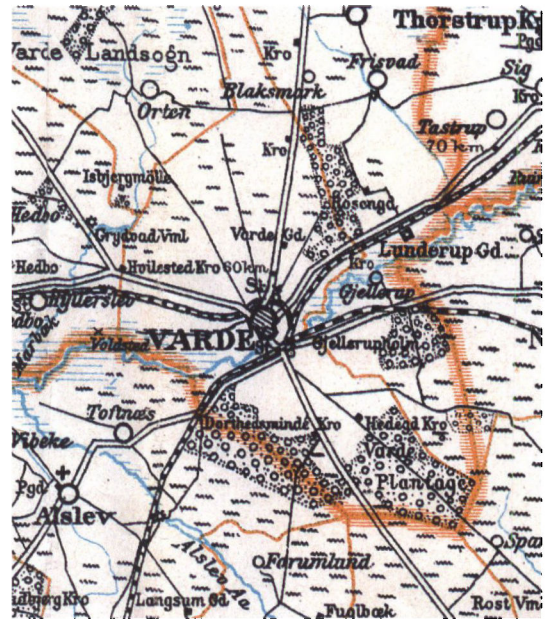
Thorstrup Ky
Pgd
Varde Landsogn
Kro
Frisvad
Sig
Orten
Blaksmark
Kro
Tastrup
70 km
Kro
Isbjergmølle
Hedbo
Rosengd
Grydvad Vml
Varde Gd
Lunderup Gd
Hedbo
Hvilested Kro 60 km
Kro
St
Gjellerup
Bjøllerslev
Voldgaard
VARDE
Gjellerupholm
Tofnæs
Vibeke
Dorthesminde Kro
Hedegd Kro
Varde
Plantage
Pgd
Alslev
Forumland
Alslev Å
Langsum Gd
Fuglbæk
Rost Vi
Kro
Spa